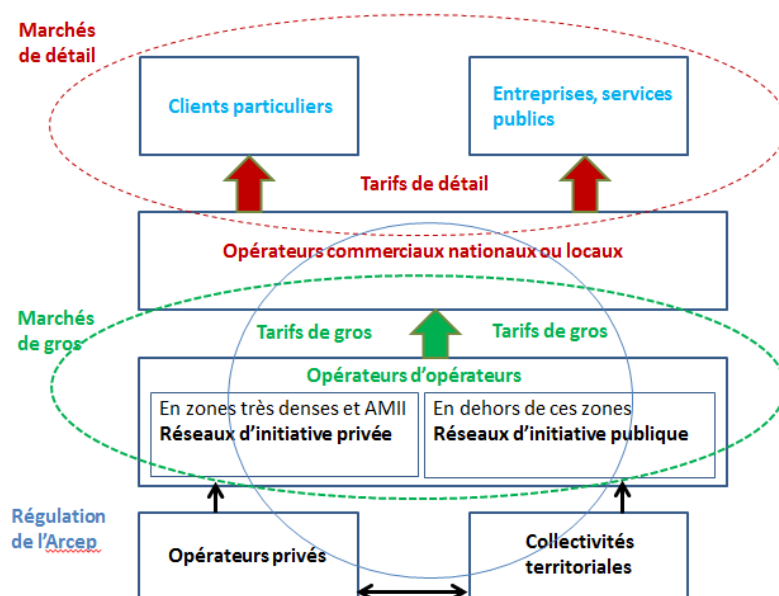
Marchés de détail

Clients particuliers

Entreprises, services publics

Tarifs de détail

Opérateurs commerciaux nationaux ou locaux

Marchés de gros

Tarifs de gros

Tarifs de gros

Opérateurs d'opérateurs

En zones très denses et AMII
Réseaux d'initiative privée

En dehors de ces zones
Réseaux d'initiative publique

Régulation de l'Arcep

Opérateurs privés

Collectivités territoriales